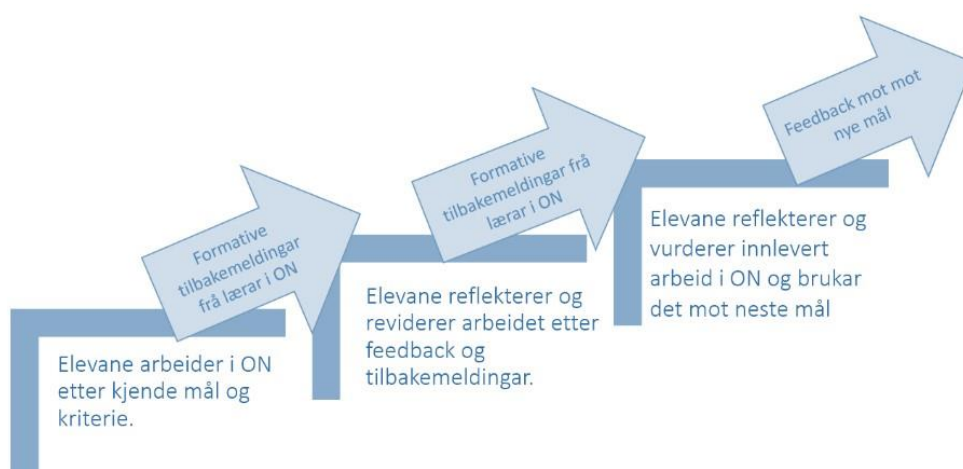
Elevane arbeider i ON etter kjende mål og kriterie.

Formative tilbakemeldingar frå lærar i ON

Elevane reflekterer og reviderer arbeidet etter feedback og tilbakemeldingar.

Formative tilbakemeldingar frå lærar i ON

Elevane reflekterer og vurderer innlevert arbeid i ON og brukar det mot neste mål

Feedback mot mot nye mål